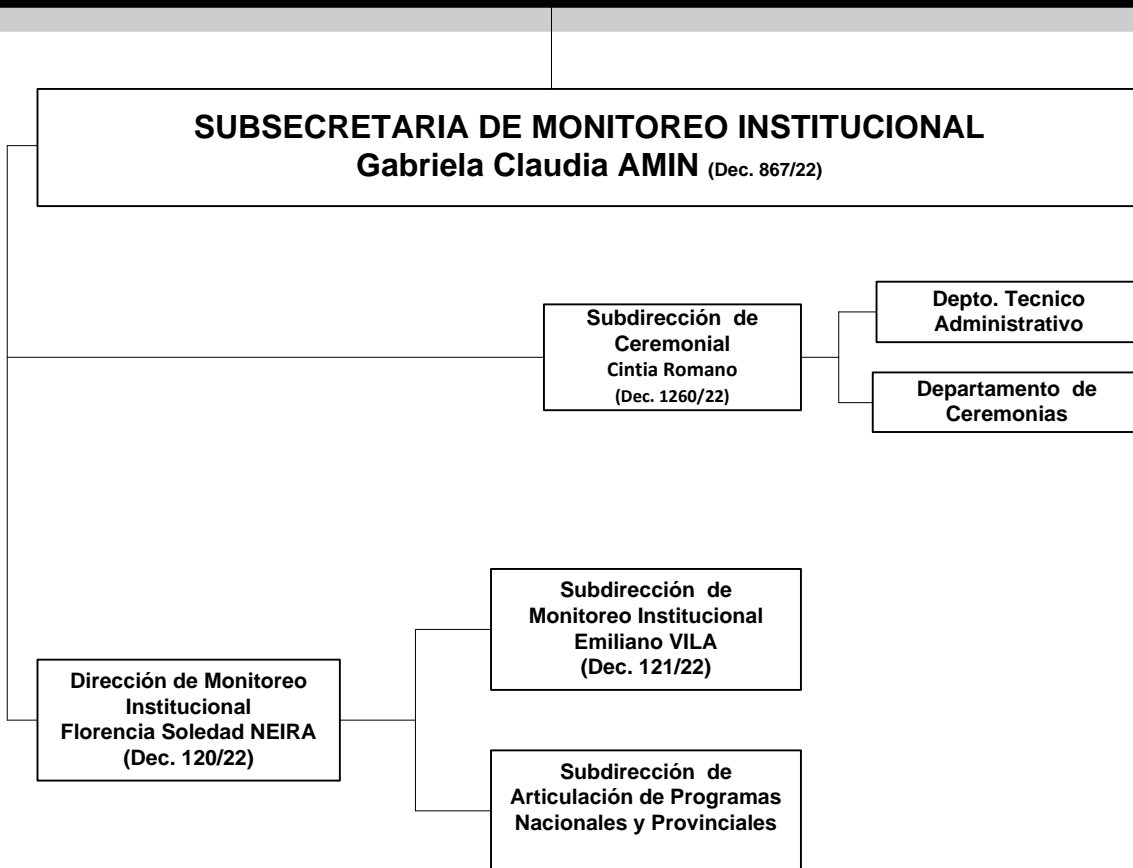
SUBSECRETARIA DE MONITOREO INSTITUCIONAL
Gabriela Claudia AMIN (Dec. 867/22)

Subdirección de Ceremonial
Cintia Romano
(Dec. 1260/22)

Depto. Tecnico Administrativo

Departamento de Ceremonias

Subdirección de Monitoreo Institucional
Emiliano VILA
(Dec. 121/22)

Dirección de Monitoreo Institucional
Florencia Soledad NEIRA
(Dec. 120/22)

Subdirección de Articulación de Programas Nacionales y Provinciales